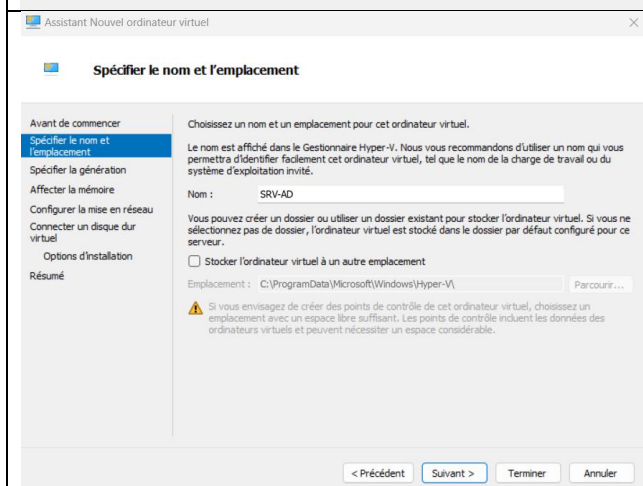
Assistant Nouvel ordinateur virtuel

×

Spécifier le nom et l'emplacement

Avant de commencer
Spécifier le nom et l'emplacement
Spécifier la génération
Affecter la mémoire
Configurer la mise en réseau
Connecter un disque dur virtuel
Options d'installation
Résumé

Choisissez un nom et un emplacement pour cet ordinateur virtuel.

Le nom est affiché dans le Gestionnaire Hyper-V. Nous vous recommandons d'utiliser un nom qui vous permettra d'identifier facilement cet ordinateur virtuel, tel que le nom de la charge de travail ou du système d'exploitation invité.

Nom : SRV-AD

Vous pouvez créer un dossier ou utiliser un dossier existant pour stocker l'ordinateur virtuel. Si vous ne sélectionnez pas de dossier, l'ordinateur virtuel est stocké dans le dossier par défaut configuré pour ce serveur.

Stocker l'ordinateur virtuel à un autre emplacement

Emplacement : C:\ProgramData\Microsoft\Windows\Hyper-V\ Parcourir...

Si vous envisagez de créer des points de contrôle de cet ordinateur virtuel, choisissez un emplacement avec un espace libre suffisant. Les points de contrôle incluent les données des ordinateurs virtuels et peuvent nécessiter un espace considérable.

< Précédent Suivant > Terminer Annuler